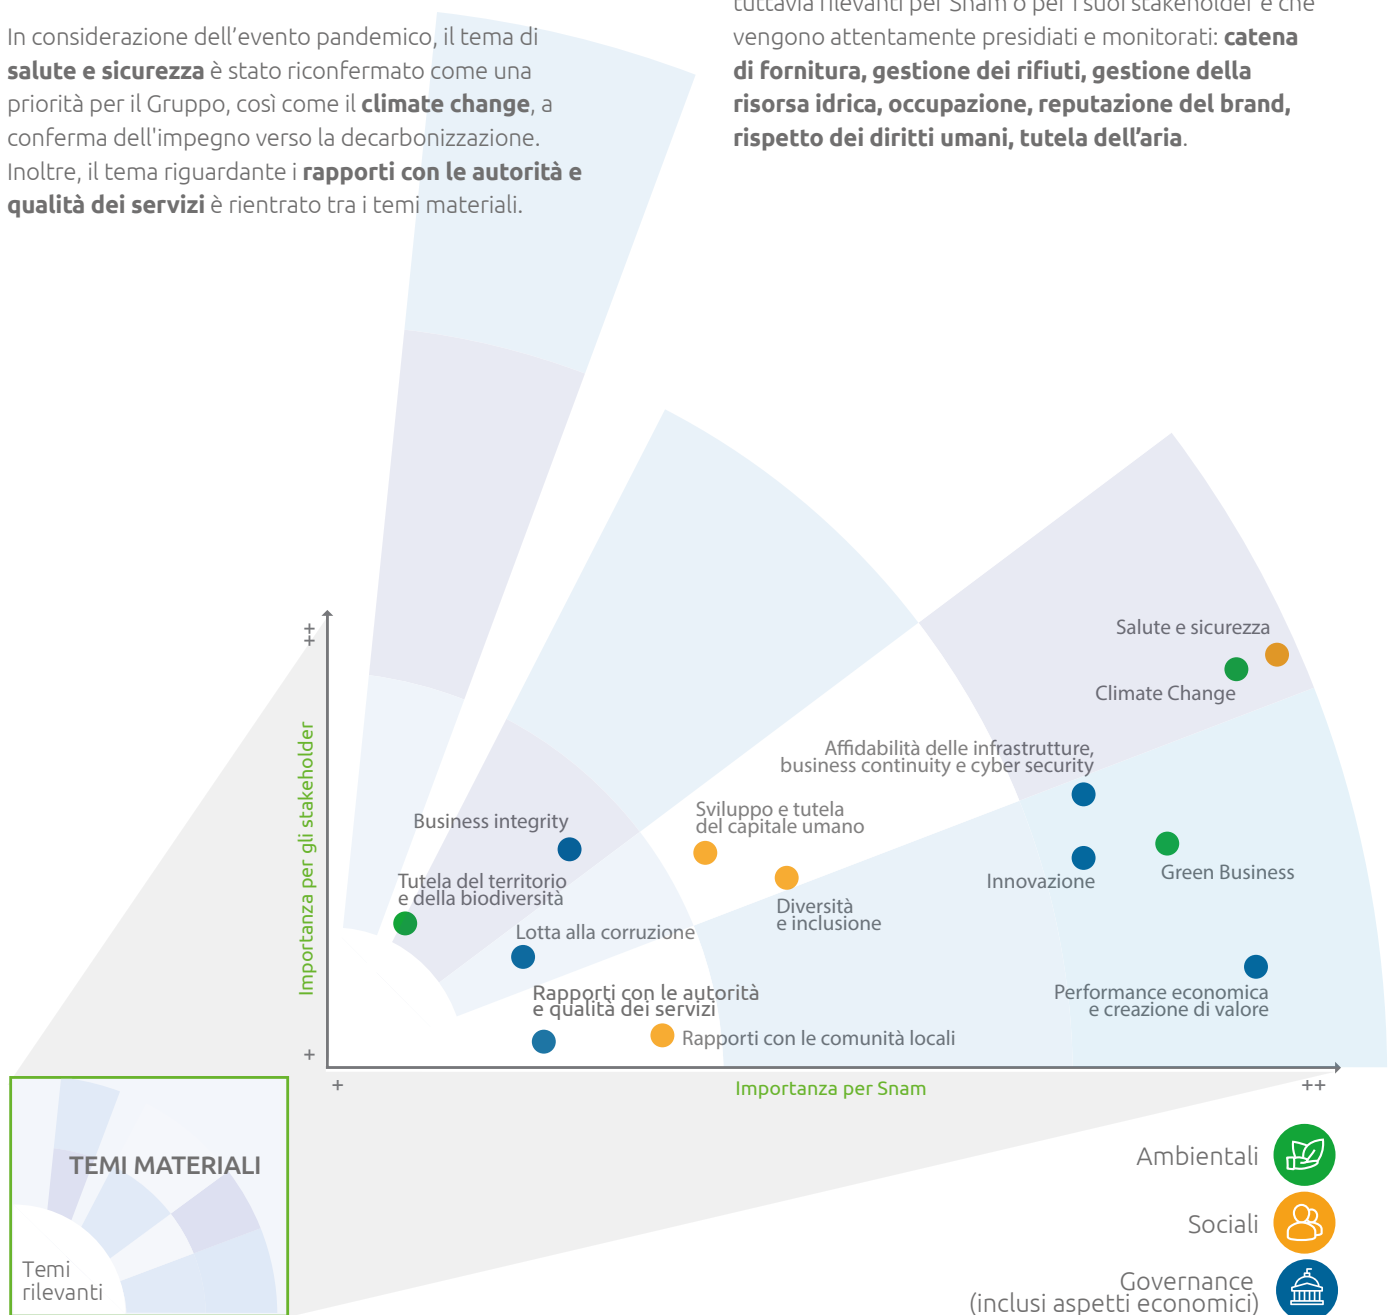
In considerazione dell'evento pandemico, il tema di **salute e sicurezza** è stato riconfermato come una priorità per il Gruppo, così come il **climate change**, a conferma dell'impegno verso la decarbonizzazione. Inoltre, il tema riguardante i **rapporti con le autorità e qualità dei servizi** è rientrato tra i temi materiali.

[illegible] rilevanti per Snam o per i suoi stakeholder e che vengono attentamente presidiati e monitorati: **catena di fornitura, gestione dei rifiuti, gestione della risorsa idrica, occupazione, reputazione del brand, rispetto dei diritti umani, tutela dell'aria**.

++
Importanza per gli stakeholder
+

Salute e sicurezza
Climate Change
Affidabilità delle infrastrutture, business continuity e cyber security
Sviluppo e tutela del capitale umano
Business integrity
Tutela del territorio e della biodiversità
Diversità e inclusione
Innovazione
Green Business
Lotta alla corruzione
Rapporti con le autorità e qualità dei servizi
Performance economica e creazione di valore
Rapporti con le comunità locali

+
Importanza per Snam
++

TEMI MATERIALI
Temi rilevanti

Ambientali
Sociali
Governance
(inclusi aspetti economici)